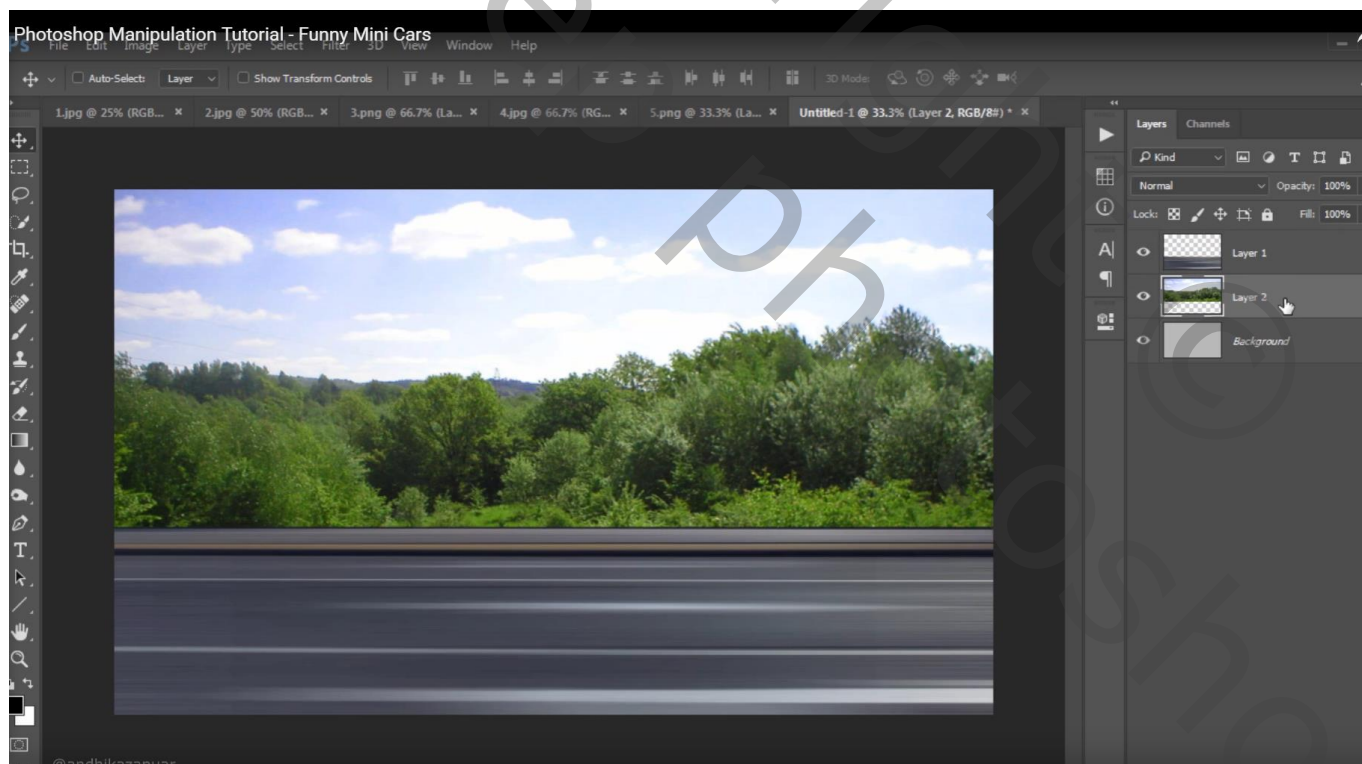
Photoshop Manipulation Tutorial - Funny Mini Cars

Ps File Edit Image Layer Type Select Filter 3D View Window Help

Auto-Select: Layer Show Transform Controls 3D Mode:

1.jpg @ 25% (RGB... × 2.jpg @ 50% (RGB... × 3.png @ 66.7% (La... × 4.jpg @ 66.7% (RG... × 5.png @ 33.3% (La... × Untitled-1 @ 33.3% (Layer 2, RGB/8#) * ×

Layers Channels

Kind

Normal Opacity: 100%

Lock: Fill: 100%

Layer 1

Layer 2

Background

@andhikazanuar